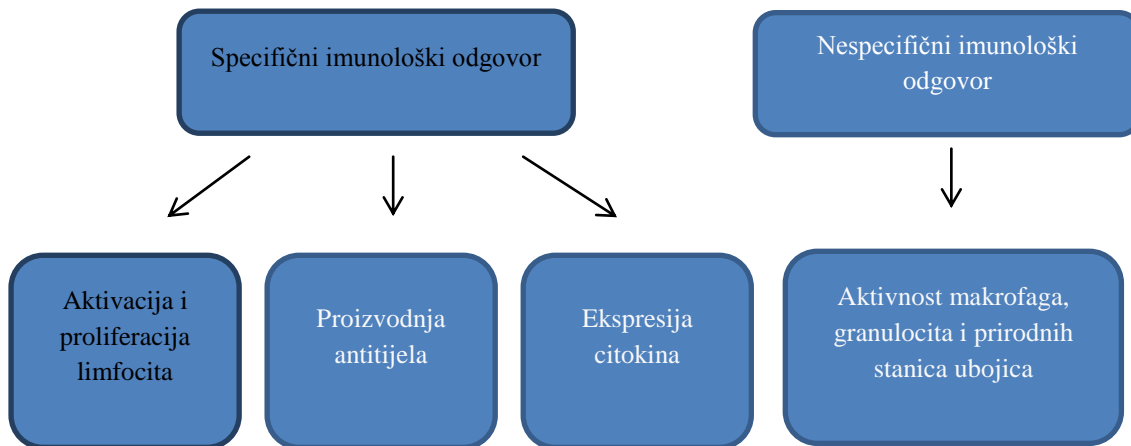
Specifični imunološki odgovor

Nespecifični imunološki odgovor

Aktivacija i proliferacija limfocita

Proizvodnja antitijela

Ekspresija citokina

Aktivnost makrofaga, granulocita i prirodnih stanica ubojica